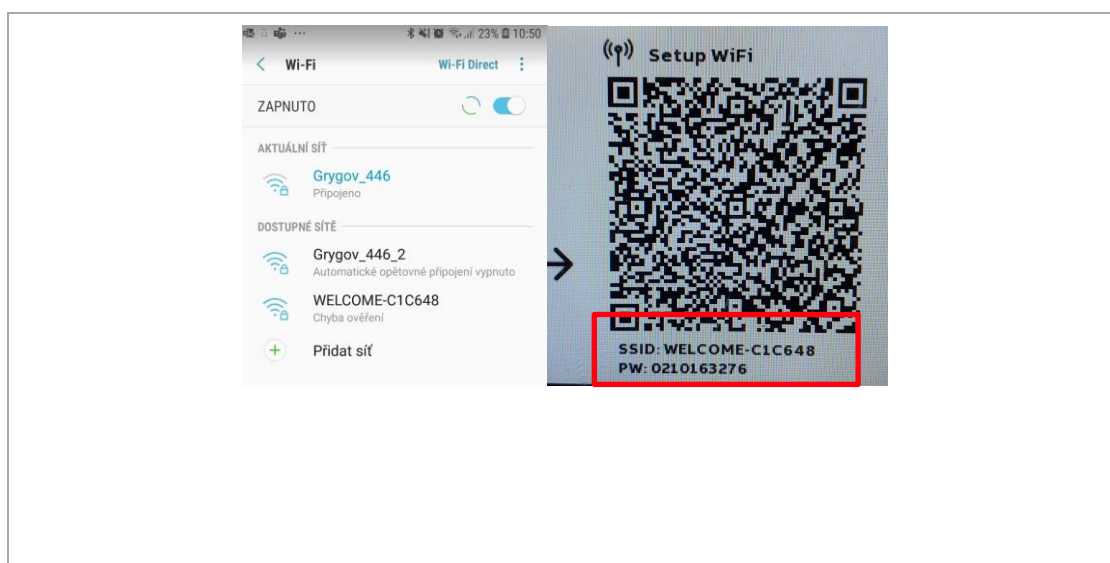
23% 10:50

Wi-Fi Wi-Fi Direct

ZAPNUTO

AKTUÁLNÍ SÍŤ

Grygov_446
Připojeno

DOSTUPNÉ SÍTĚ

Grygov_446_2
Automatické opětovné připojení vypnuto

WELCOME-C1C648
Chyba ověření

Přidat síť

Setup WiFi

SSID: WELCOME-C1C648
PW: 0210163276